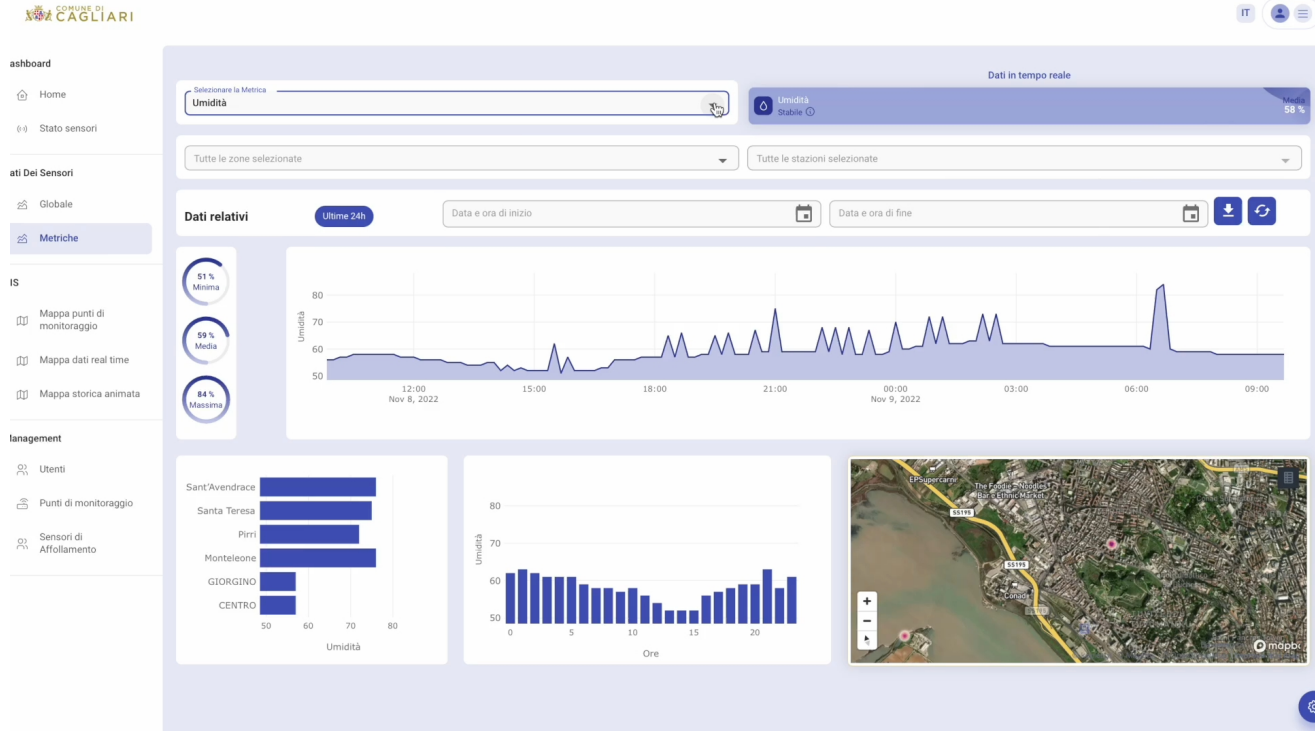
COMUNE DI CAGLIARI

IT

ashboard

Home

Stato sensori

ati Dei Sensori

Globale

Metriche

IS

Mappa punti di monitoraggio

Mappa dati real time

Mappa storica animata

lanagement

Utenti

Punti di monitoraggio

Sensori di Affollamento

Selezionare la Metrica
Umidità

Dati in tempo reale

Umidità
Stabile

Media
58 %

Tutte le zone selezionate

Tutte le stazioni selezionate

Dati relativi

Ultime 24h

Data e ora di inizio

Data e ora di fine

51 %
Minima

59 %
Media

84 %
Massima

Umidità

80
70
60
50

12:00
Nov 8, 2022
15:00
18:00
21:00
00:00
Nov 9, 2022
03:00
06:00
09:00

Sant'Avendrace
Santa Teresa
Pirri
Monteleone
GIORGINO
CENTRO

50 60 70 80
Umidità

Umidità
80
70
60
50

0 5 10 15 20
Ore

EPSupercarni
The Foodie - Noodles Bar e Ethnic Market
SS195
SS195
Conad
SS195
+
−
mapbox